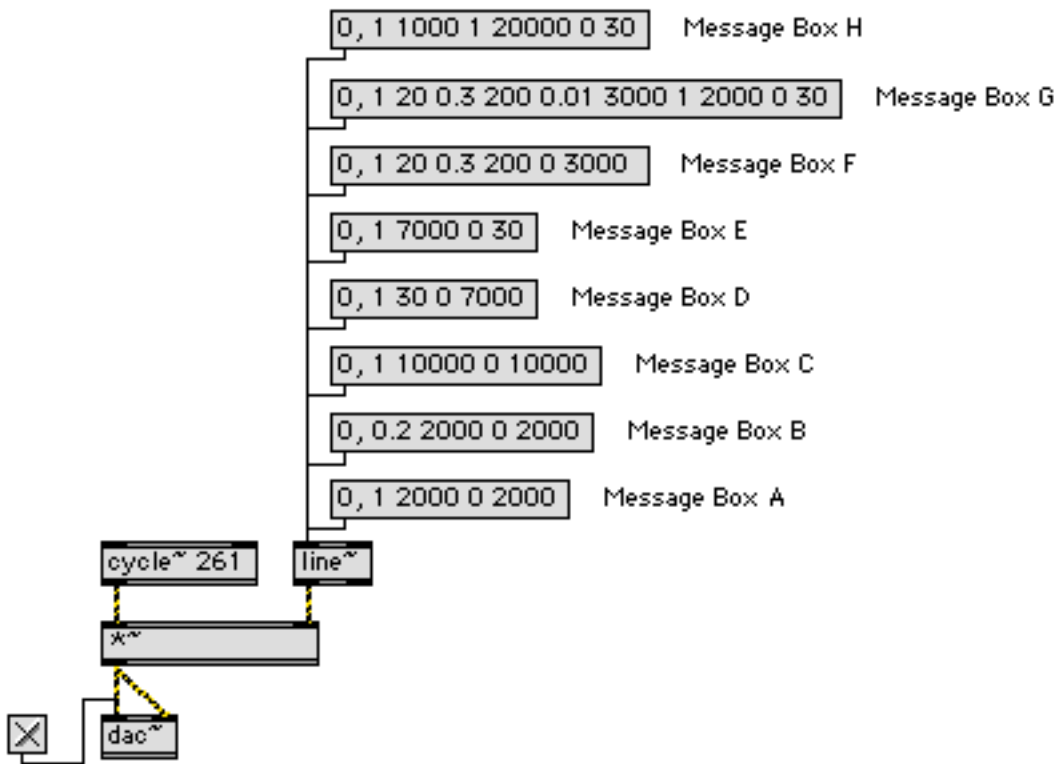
0, 1 1000 1 20000 0 30 Message Box H

0, 1 20 0.3 200 0.01 3000 1 2000 0 30 Message Box G

0, 1 20 0.3 200 0 3000 Message Box F

0, 1 7000 0 30 Message Box E

0, 1 30 0 7000 Message Box D

0, 1 10000 0 10000 Message Box C

0, 0.2 2000 0 2000 Message Box B

0, 1 2000 0 2000 Message Box A

cycle~ 261

line~

*~

dac~